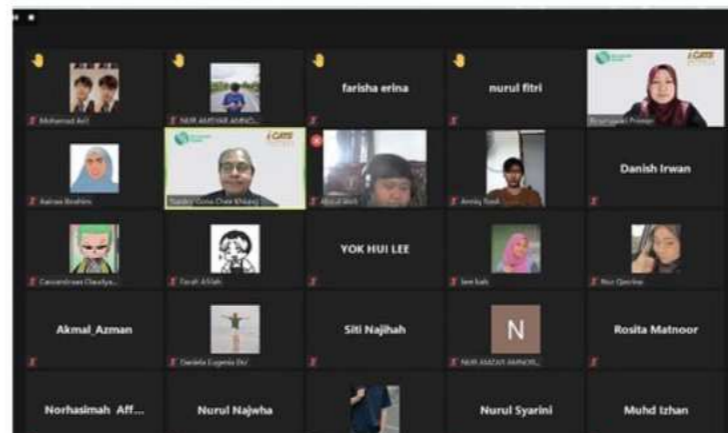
Mohamad Arif

NUR AMZAR AMNO...

farisha erina

nurul fitri

Bicara... Pinter

Aainaa Ibrahim

Teacher Gona Chee Khiang

Abdul Wafi

Amiq Tasik

Danish Irwan

Cassandraas Claudya...

Farah Afiqah

YOK HUI LEE

lee kah

Nur Qarina

Akmal_Azman

Daniela Eugenia Eli

Siti Najihah

N

NUR AMZAR AMNO...

Rosita Matnoor

Norhasimah Aff...

Nurul Najwha

Nurul Syarini

Muhd Izhan